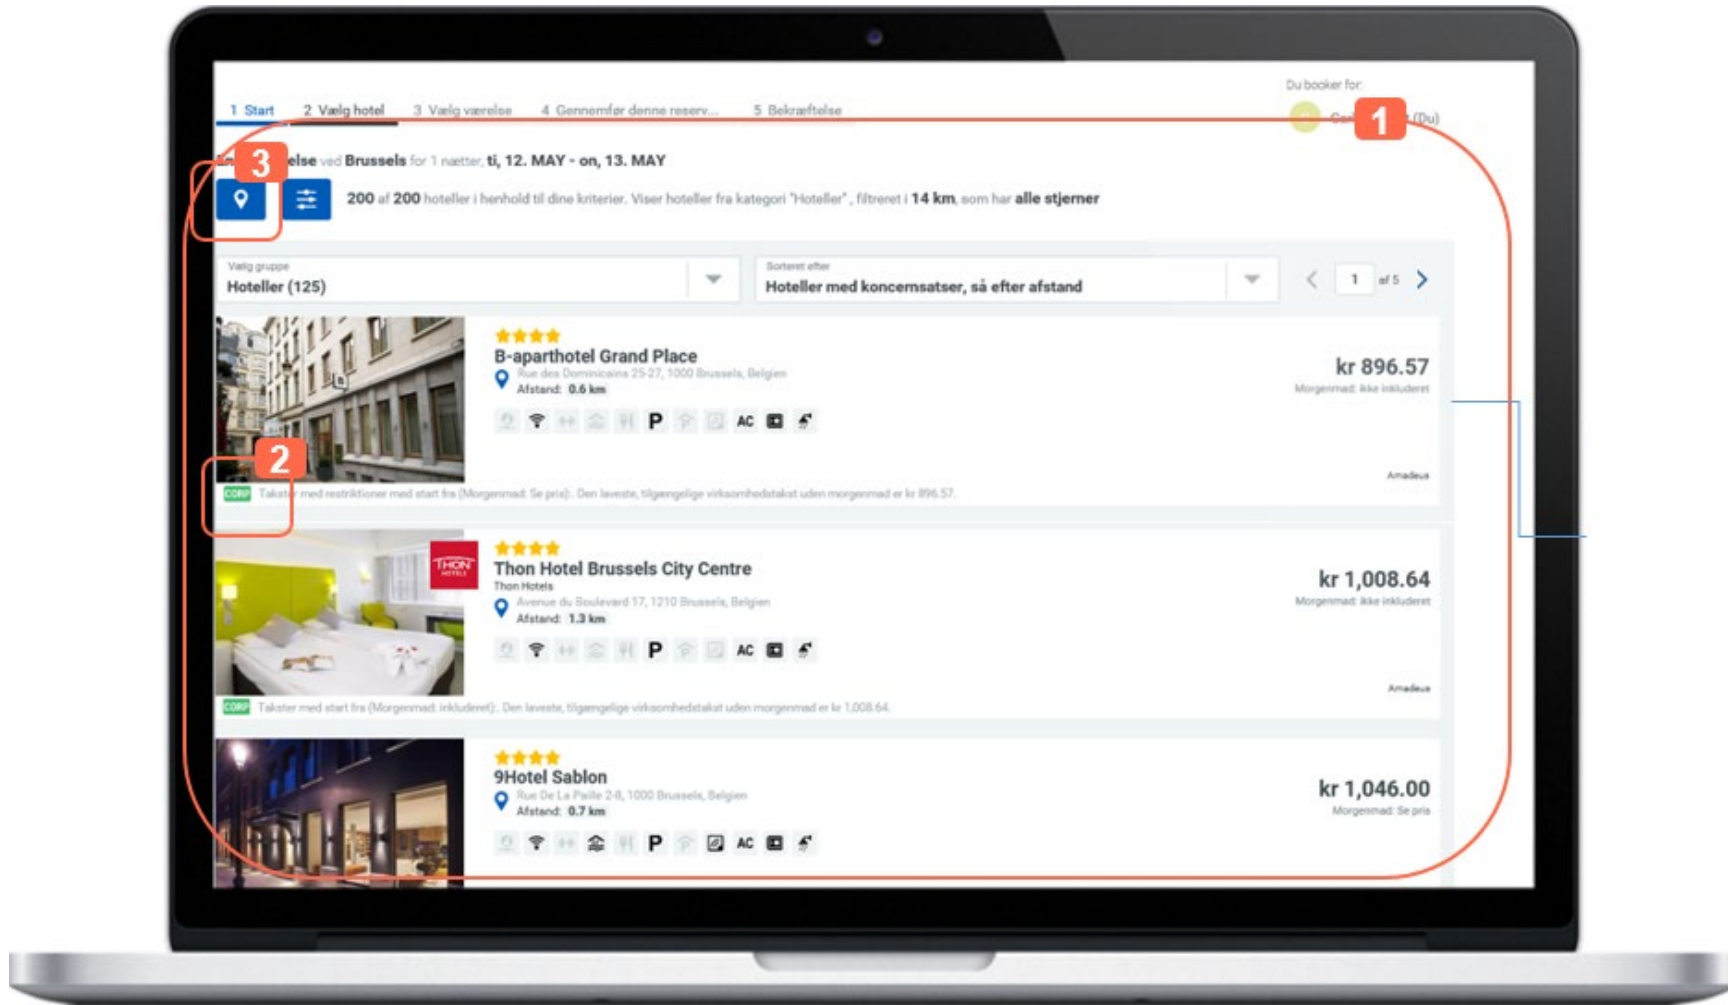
1 Start 2 Vælg hotel 3 Vælg værelse 4 Gennemfør denne reserv... 5 Bekræftelse

Du booker for:

1

Co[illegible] (Du)

3

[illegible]else ved Brussels for 1 nætter, ti, 12. MAY - on, 13. MAY

200 af 200 hoteller i henhold til dine kriterier. Viser hoteller fra kategori "Hoteller", filtreret i 14 km, som har alle stjerner

Vælg gruppe
Hoteller (125)

Sorteret efter
Hoteller med koncernsatser, så efter afstand

1 af 5

B-aparthotel Grand Place
Rue des Dominicains 25-27, 1000 Brussels, Belgien
Afstand: 0.6 km

P AC

kr 896.57
Morgenmad: ikke inkluderet

2

Amadeus

CORP Takst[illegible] med restriktioner med start fra (Morgenmad: Se pris): Den laveste, tilgængelige virksomhedstakst uden morgenmad er kr 896.57.

THON HOTELS

Thon Hotel Brussels City Centre
Thon Hotels
Avenue du Boulevard 17, 1210 Brussels, Belgien
Afstand: 1.3 km

P AC

kr 1,008.64
Morgenmad: ikke inkluderet

Amadeus

CORP Takster med start fra (Morgenmad: inkluderet): Den laveste, tilgængelige virksomhedstakst uden morgenmad er kr 1,008.64.

9Hotel Sablon
Rue De La Paille 2-8, 1000 Brussels, Belgien
Afstand: 0.7 km

P AC

kr 1,046.00
Morgenmad: Se pris